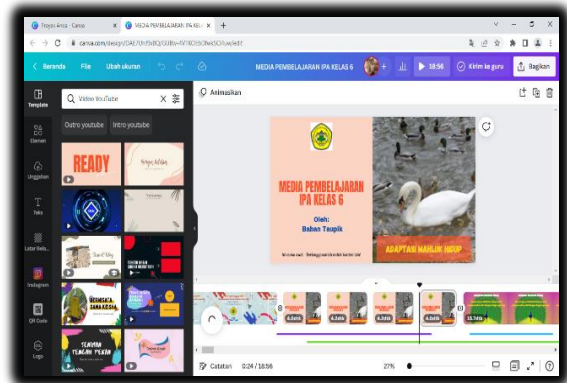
Proyek Anda - Canva
MEDIA PEMBELAJARAN IPA KELAS 6
canva.com/design/

Beranda
File
Ubah ukuran
MEDIA PEMBELAJARAN IPA KELAS 6
18:56
Kirim ke guru
Bagikan

Template
Elemen
Unggahan
Teks
Latar Bela...
Instagram
QR Code
Logo

Video YouTube
Outro youtube
Intro youtube
READY

Animasikan

MEDIA PEMBELAJARAN IPA KELAS 6
Oleh:
Baban Taupik
ADAPTASI MAHLUK HIDUP

4.0 dtk
4.0 dtk
4.0 dtk
4.0 dtk
15.7 dtk

Catatan
0:24 / 18:56
27%